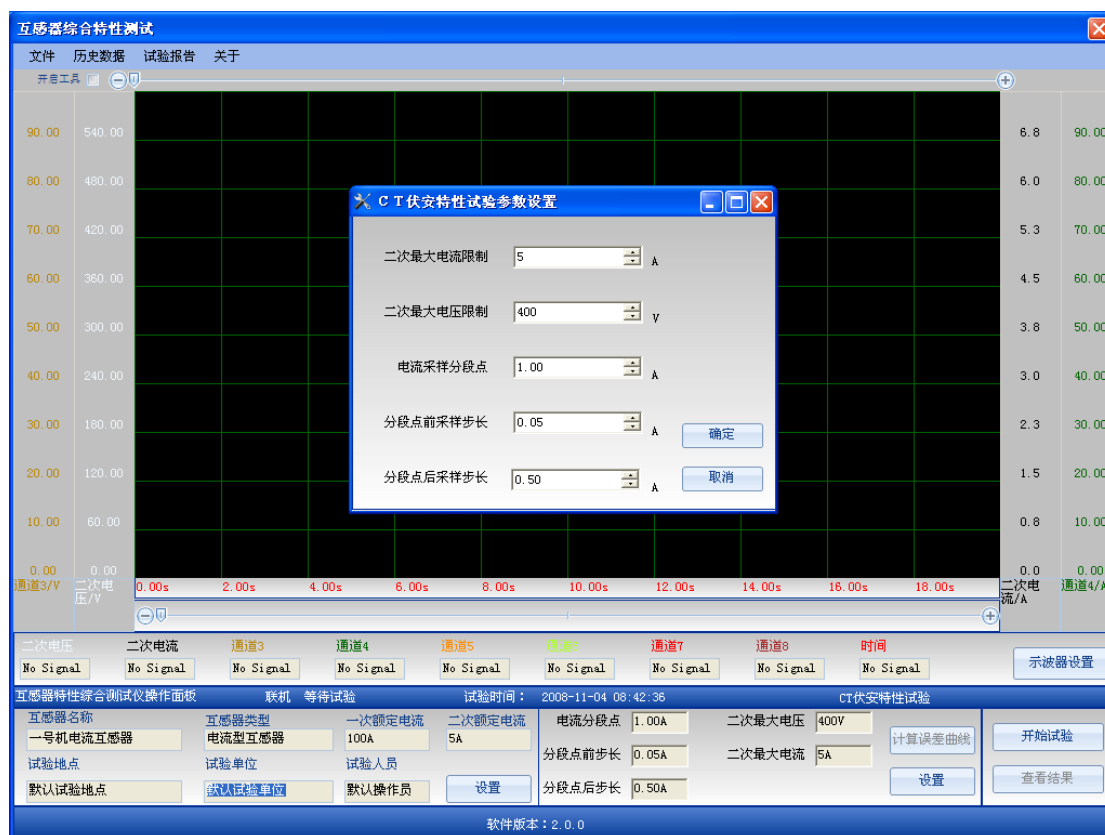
互感器综合特性测试

文件 历史数据 试验报告 关于

开启工具

90.00 540.00
80.00 480.00
70.00 420.00
60.00 360.00
50.00 300.00
40.00 240.00
30.00 180.00
20.00 120.00
10.00 60.00
0.00 0.00
通道3/V 二次电压/V

0.00s 2.00s 4.00s 6.00s 8.00s 10.00s 12.00s 14.00s 16.00s 18.00s

6.8 90.00
6.0 80.00
5.3 70.00
4.5 60.00
3.8 50.00
3.0 40.00
2.3 30.00
1.5 20.00
0.8 10.00
0.0 0.00
二次电流/A 通道4/A

C T伏安特性试验参数设置

二次最大电流限制 5 A

二次最大电压限制 400 V

电流采样分段点 1.00 A

分段点前采样步长 0.05 A

分段点后采样步长 0.50 A

确定

取消

| 二次电压 | 二次电流 | 通道3 | 通道4 | 通道5 | 通道6 | 通道7 | 通道8 | 时间 |
|---|---|---|---|---|---|---|---|---|
| No Signal | No Signal | No Signal | No Signal | No Signal | No Signal | No Signal | No Signal | No Signal |

示波器设置

互感器特性综合测试仪操作面板 联机 等待试验 试验时间： 2008-11-04 08:42:36 CT伏安特性试验

互感器名称 一号机电流互感器
互感器类型 电流型互感器
一次额定电流 100A
二次额定电流 5A
试验地点 默认试验地点
试验单位 默认试验单位
试验人员 默认操作员
设置

电流分段点 1.00A
二次最大电压 400V
分段点前步长 0.05A
二次最大电流 5A
分段点后步长 0.50A
计算误差曲线
设置
开始试验
查看结果

软件版本：2.0.0